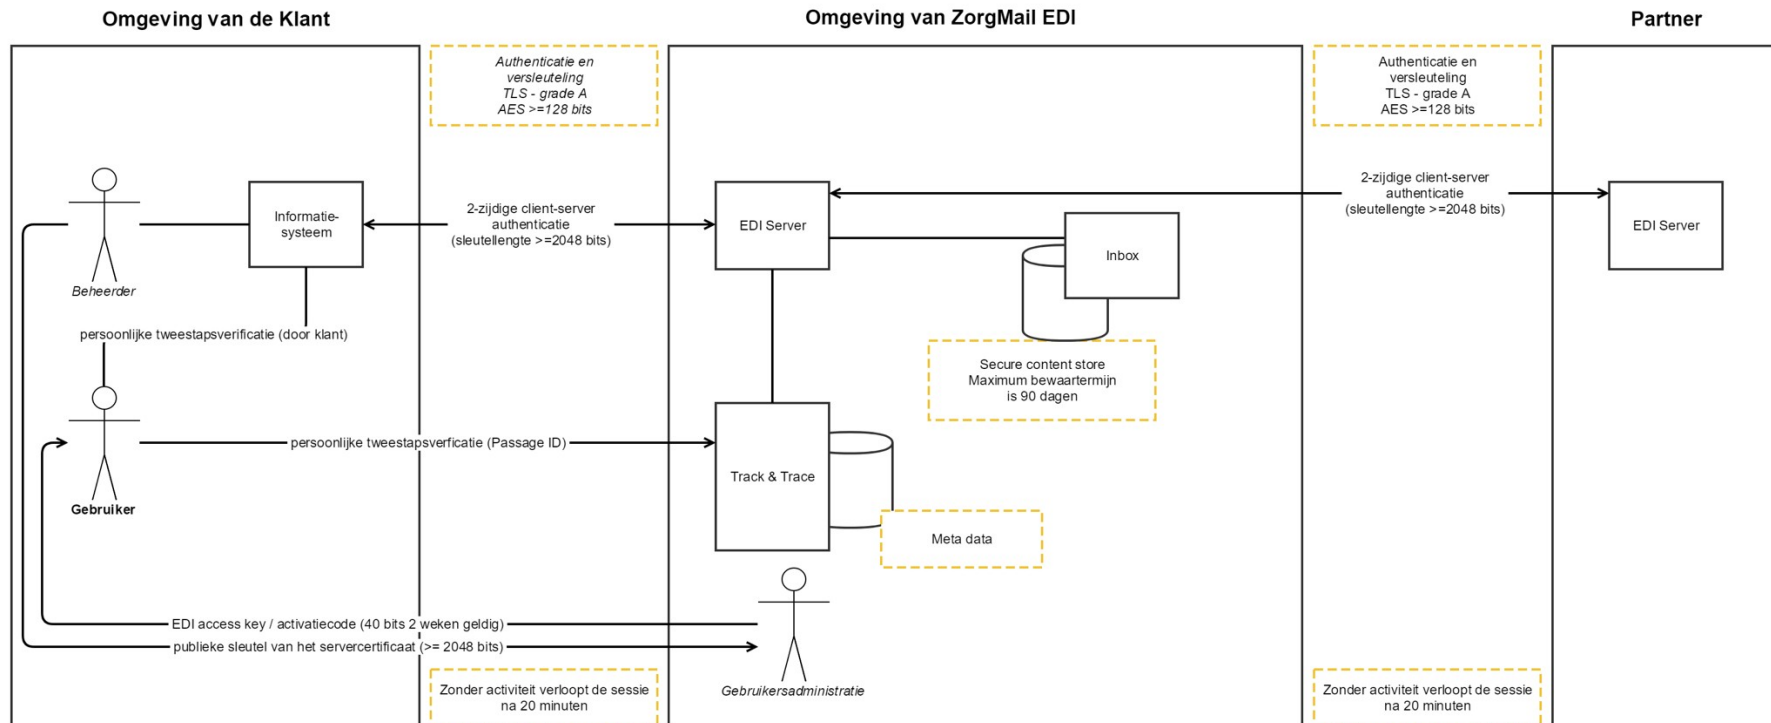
Omgeving van de Klant

Omgeving van ZorgMail EDI

Partner

Authenticatie en versleuteling TLS - grade A AES >=128 bits

Authenticatie en versleuteling TLS - grade A AES >=128 bits

Beheerder

Informatie-systeem

2-zijdige client-server authenticatie (sleutellengte >=2048 bits)

EDI Server

2-zijdige client-server authenticatie (sleutellengte >=2048 bits)

EDI Server

Inbox

persoonlijke tweestapsverificatie (door klant)

Secure content store Maximum bewaartermijn is 90 dagen

persoonlijke tweestapsverficatie (Passage ID)

Track & Trace

Gebruiker

Meta data

EDI access key / activatiecode (40 bits 2 weken geldig)

publieke sleutel van het servercertificaat (>= 2048 bits)

Zonder activiteit verloopt de sessie na 20 minuten

Gebruikersadministratie

Zonder activiteit verloopt de sessie na 20 minuten